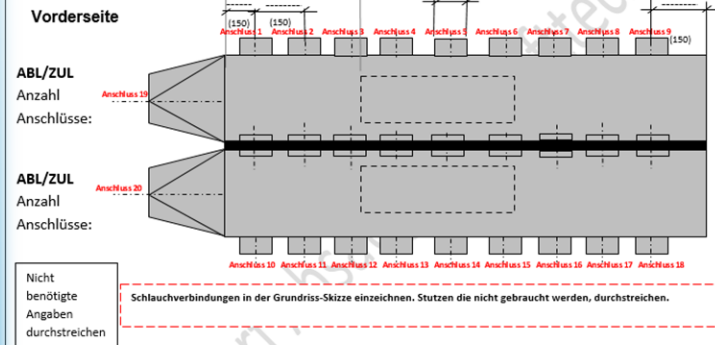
Vorderseite

(150)
(150)
Anschluss 1
Anschluss 2
Anschluss 3
Anschluss 4
Anschluss 5
Anschluss 6
Anschluss 7
Anschluss 8
Anschluss 9
(150)

ABL/ZUL
Anzahl
Anschlüsse:

Anschluss 19

ABL/ZUL
Anzahl
Anschlüsse:

Anschluss 20

Anschluss 10
Anschluss 11
Anschluss 12
Anschluss 13
Anschluss 14
Anschluss 15
Anschluss 16
Anschluss 17
Anschluss 18

Nicht benötigte Angaben durchstreichen

Schlauchverbindungen in der Grundriss-Skizze einzeichnen. Stutzen die nicht gebraucht werden, durchstreichen.